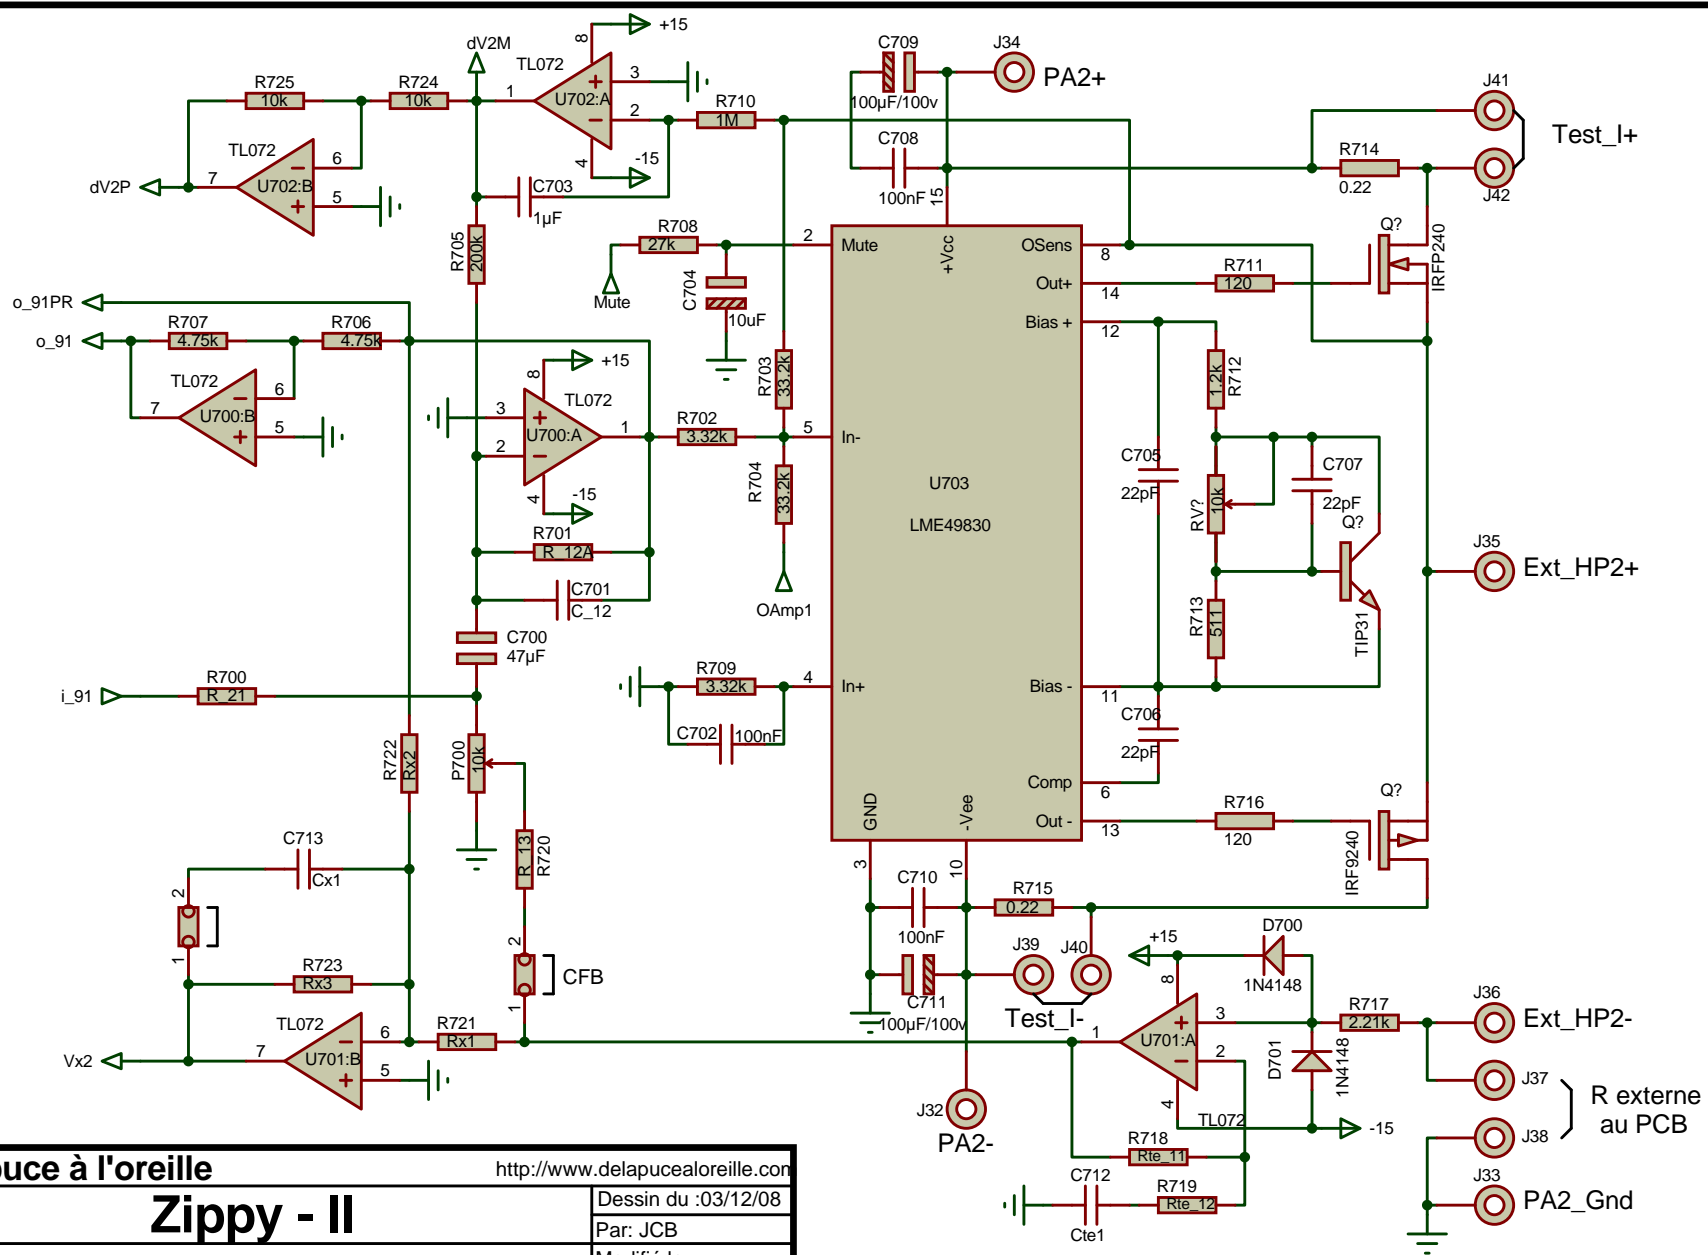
+15
dV2M
TL072
8
3
C709
J34
PA2+
R725
10k
R724
10k
1
U702:A
2
R710
1M
100µF/100v
J41
C708
Test_I+
TL072
6
4
-15
R714
0.22
dV2P
7
U702:B
5
C703
1µF
100nF
15
J42
R708
27k
2
Mute
+Vcc
OSens
8
Q?
R705
200k
C704
Mute
10uF
Out+
14
R711
120
IRFP240
o_91PR
o_91
R707
4.75k
R706
4.75k
Bias +
12
+15
8
TL072
R703
33.2k
R712
1.2k
TL072
6
7
U700:B
5
3
U700:A
1
R702
3.32k
5
In-
C705
C707
2
U703
22pF
22pF
4
-15
R704
33.2k
LME49830
RV?
10k
Q?
R701
R_12A
J35
Ext_HP2+
C701
C_12
OAmp1
R713
511
TIP31
C700
47µF
R709
3.32k
4
In+
Bias -
11
i_91
R700
R_21
C706
C702
100nF
22pF
R722
Rx2
P700
10k
Comp
6
GND
-Vee
Q?
R716
Out -
13
120
C713
R720
R_13
Cx1
3
10
IRF9240
2
C710
R715
0.22
100nF
D700
2
+15
J39
J40
1
CFB
8
1N4148
C711
1
100µF/100v
Test_I-
R717
2.21k
J36
Ext_HP2-
R723
Rx3
3
TL072
R721
Rx1
1
U701:A
6
D701
7
U701:B
2
1N4148
Vx2
J37
5
R externe au PCB
4
J32
TL072
-15
PA2-
R718
Rte_11
J38
uce à l'oreille
http://www.delapucealoreille.com
Zippy - II
Dessin du :03/12/08
C712
R719
Rte_12
J33
PA2_Gnd
Par: JCB
Cte1